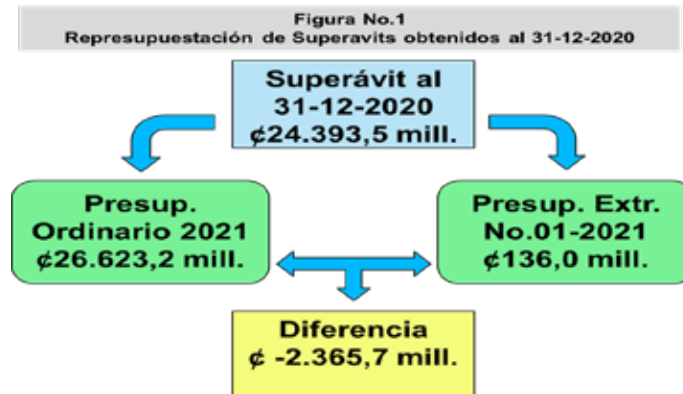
Figura No.1
Represupuestación de Superavits obtenidos al 31-12-2020

Superávit al 31-12-2020 ¢24.393,5 mill.

Presup. Ordinario 2021 ¢26.623,2 mill.

Presup. Extr. No.01-2021 ¢136,0 mill.

Diferencia ¢ -2.365,7 mill.